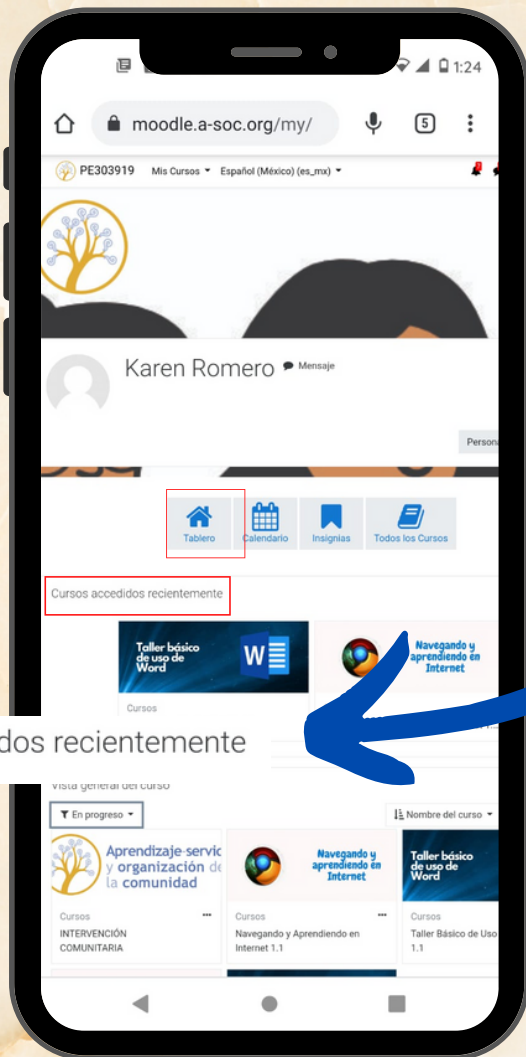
1:24

moodle.a-soc.org/my/

5

PE303919 Mis Cursos Español (México) (es_mx)

Karen Romero Mensaje

Persona

Tablero Calendario Insignias Todos los Cursos

Cursos accedidos recientemente

Taller básico de uso de Word

Navegando y Aprendiendo en Internet

Cursos

dos recientemente

Vista general del curso

En progreso

Nombre del curso

Aprendizaje-servic y organización de la comunidad

Cursos

INTERVENCIÓN COMUNITARIA

Navegando y Aprendiendo en Internet

Cursos

Navegando y Aprendiendo en Internet 1.1

Taller básico de uso de Word

Cursos

Taller Básico de Uso 1.1